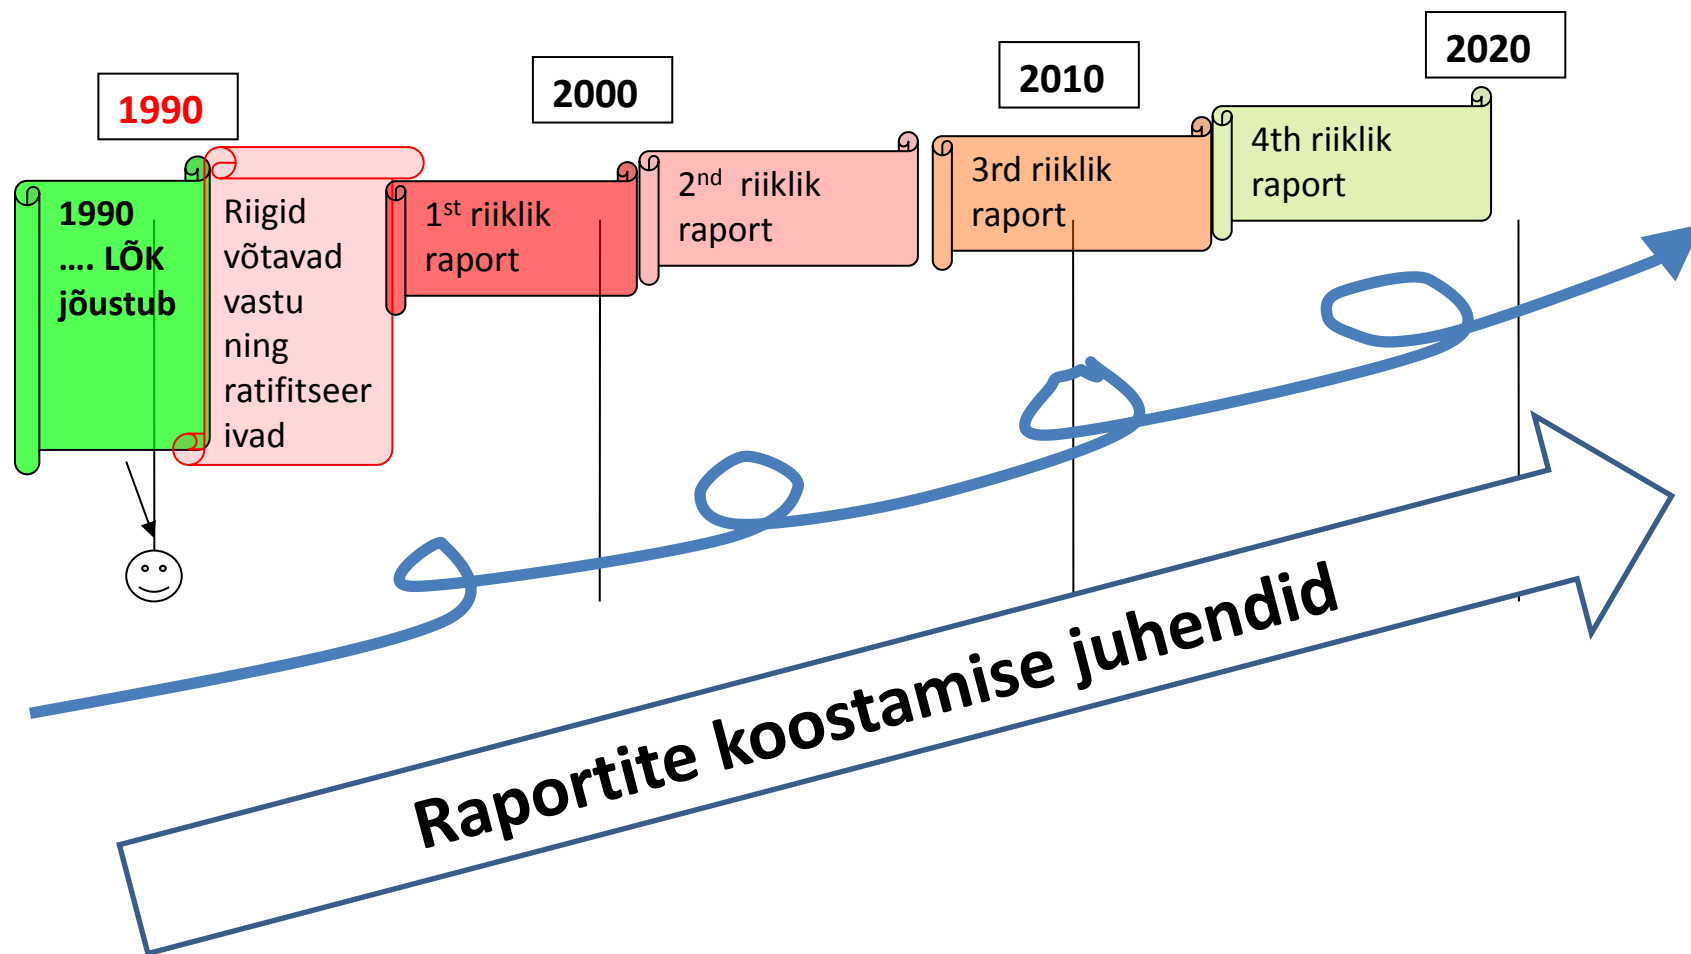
1990

2000

2010

2020

1990 .... LÕK jõustub

Riigid võtavad vastu ning ratifitseerivad

1$^{st}$ riiklik raport

2$^{nd}$ riiklik raport

3rd riiklik raport

4th riiklik raport

Raportite koostamise juhendid